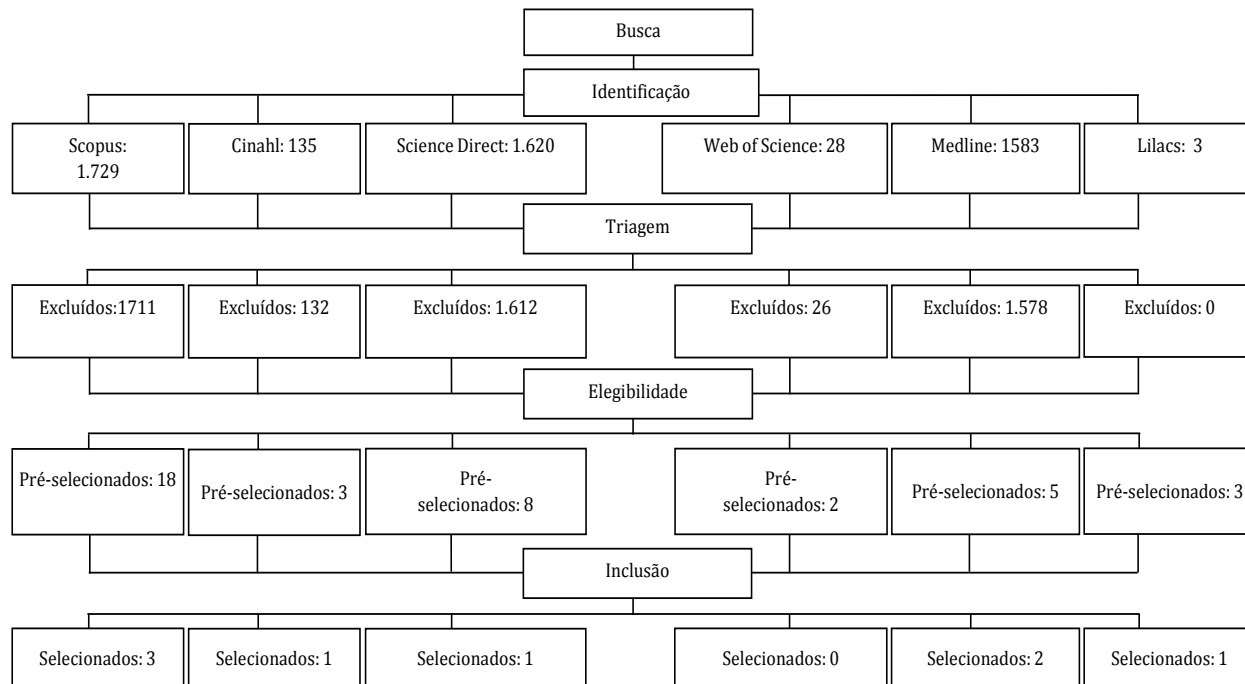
Busca

Identificação

Scopus: 1.729

Cinahl: 135

Science Direct: 1.620

Web of Science: 28

Medline: 1583

Lilacs: 3

Triagem

Excluídos:1711

Excluídos: 132

Excluídos: 1.612

Excluídos: 26

Excluídos: 1.578

Excluídos: 0

Elegibilidade

Pré-selecionados: 18

Pré-selecionados: 3

Pré-selecionados: 8

Pré-selecionados: 2

Pré-selecionados: 5

Pré-selecionados: 3

Inclusão

Selecionados: 3

Selecionados: 1

Selecionados: 1

Selecionados: 0

Selecionados: 2

Selecionados: 1